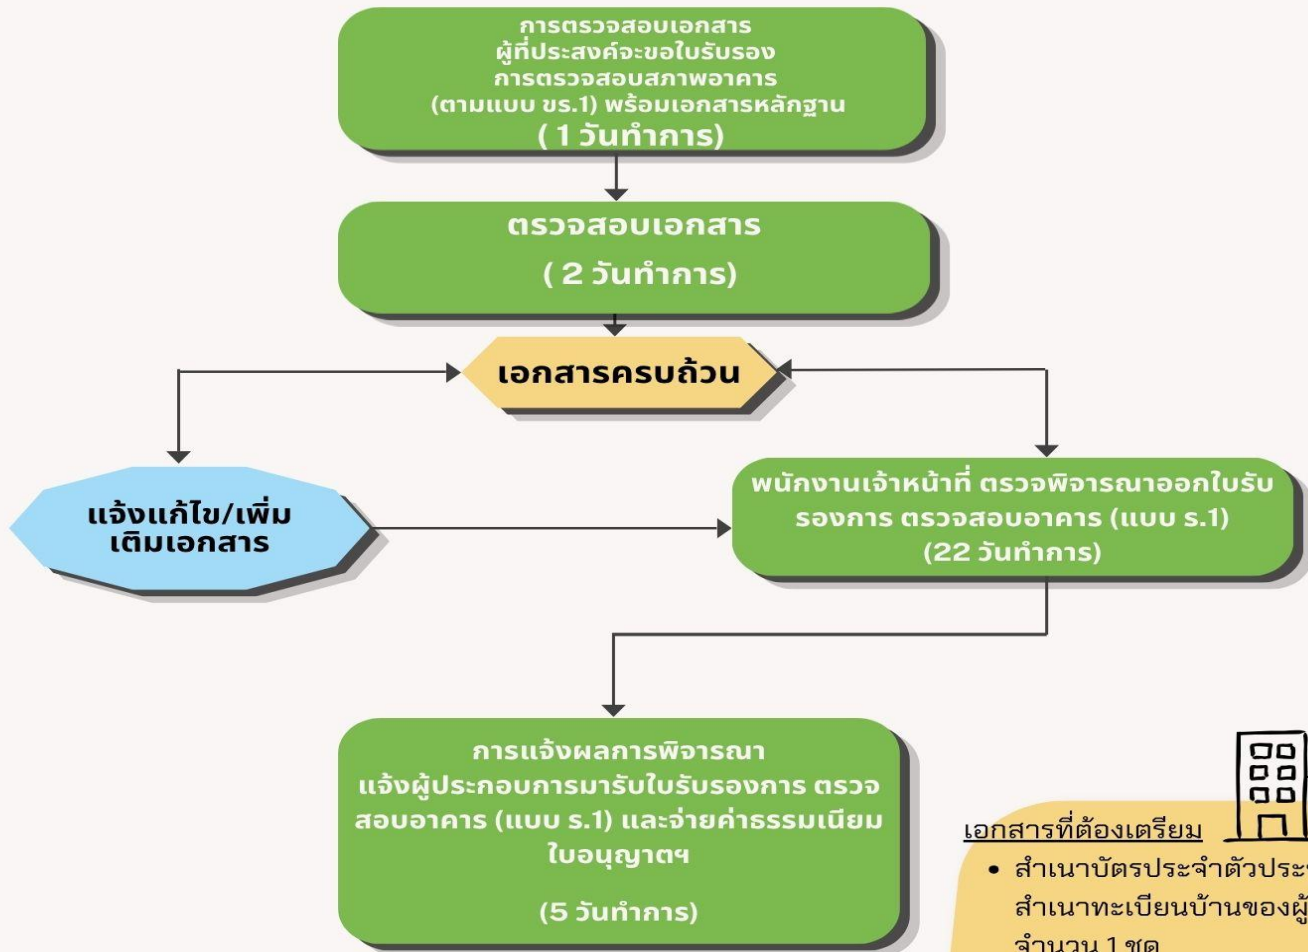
การตรวจสอบเอกสาร
ผู้ที่ประสงค์จะขอใบรับรอง
การตรวจสอบสภาพอาคาร
(ตามแบบ ขร.1) พร้อมเอกสารหลักฐาน
( 1 วันทำการ)

ตรวจสอบเอกสาร
( 2 วันทำการ)

เอกสารครบถ้วน

แจ้งแก้ไข/เพิ่มเติมเอกสาร

พนักงานเจ้าหน้าที่ ตรวจพิจารณาออกใบรับรองการ ตรวจสอบอาคาร (แบบ ร.1)
(22 วันทำการ)

การแจ้งผลการพิจารณา
แจ้งผู้ประกอบการมารับใบรับรองการ ตรวจสอบอาคาร (แบบ ร.1) และจ่ายค่าธรรมเนียมใบอนุญาตฯ

(5 วันทำการ)

เอกสารที่ต้องเตรียม

• สำเนาบัตรประจำตัวประ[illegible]
สำเนาทะเบียนบ้านของผู้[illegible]
จำนวน 1 ชุด